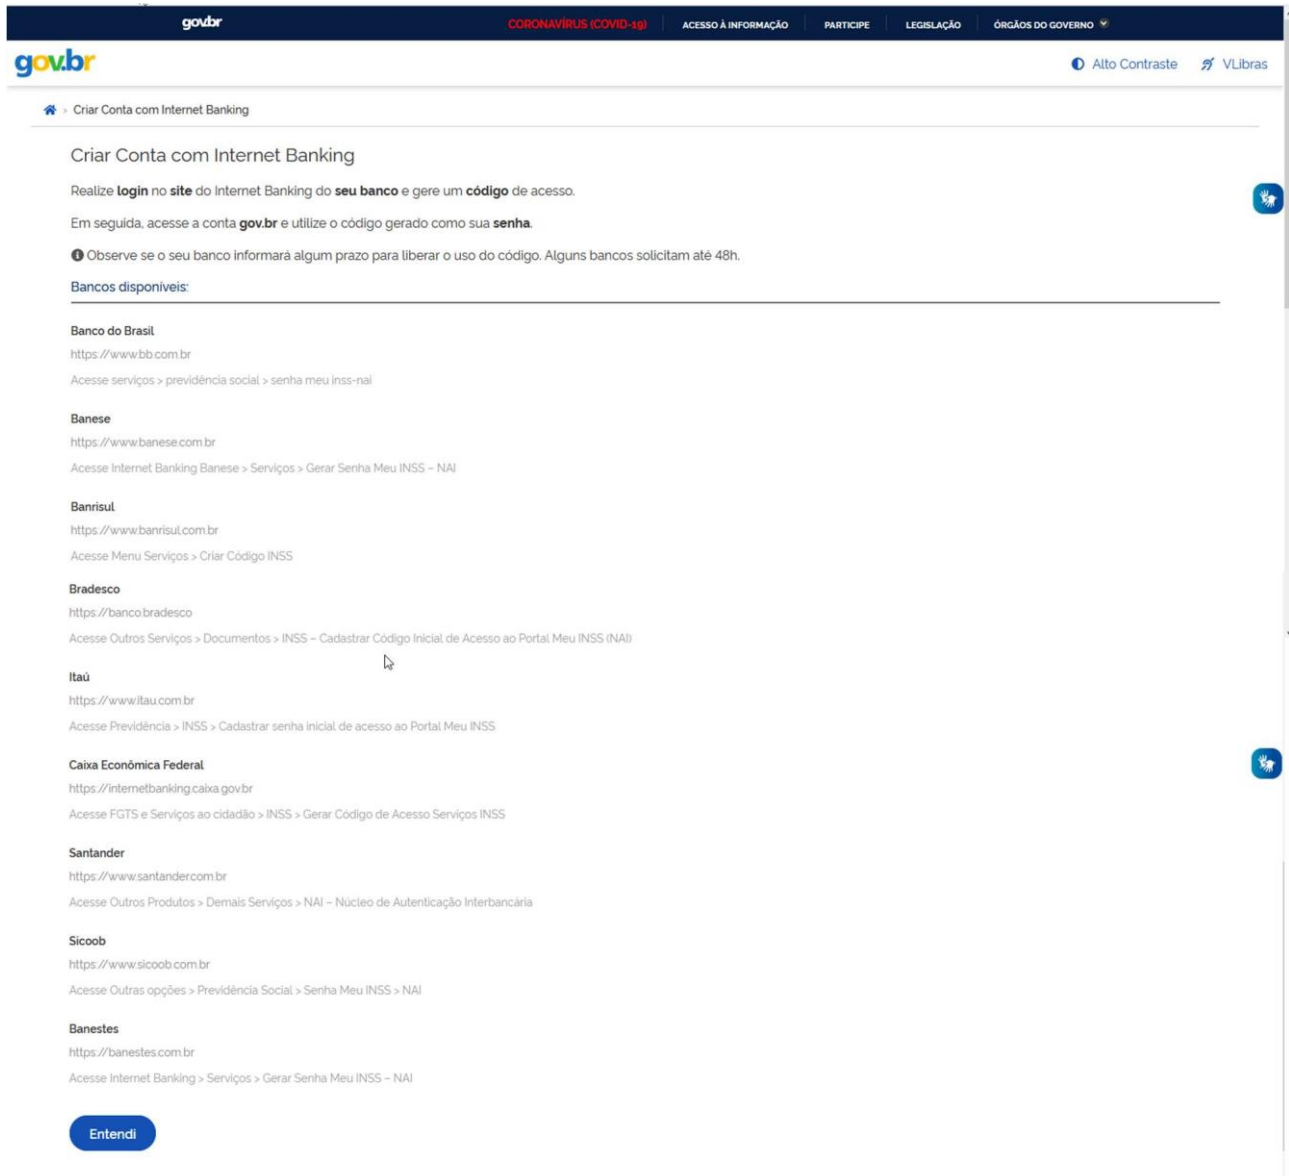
gov.br CORONAVÍRUS (COVID-19) ACESSO À INFORMAÇÃO PARTICIPE LEGISLAÇÃO ÓRGÃOS DO GOVERNO

gov.br

Alto Contraste VLibras

Criar Conta com Internet Banking

Criar Conta com Internet Banking

Realize **login** no **site** do Internet Banking do **seu banco** e gere um **código** de acesso.

Em seguida, acesse a conta **gov.br** e utilize o código gerado como sua **senha**.

Observe se o seu banco informará algum prazo para liberar o uso do código. Alguns bancos solicitam até 48h.

Bancos disponíveis:

Banco do Brasil
https://www.bb.com.br
Acesse serviços > previdência social > senha meu inss-nai

Banese
https://www.banese.com.br
Acesse Internet Banking Banese > Serviços > Gerar Senha Meu INSS – NAI

Banrisul
https://www.banrisul.com.br
Acesse Menu Serviços > Criar Código INSS

Bradesco
https://banco.bradesco
Acesse Outros Serviços > Documentos > INSS – Cadastrar Código Inicial de Acesso ao Portal Meu INSS (NAI)

Itaú
https://www.itau.com.br
Acesse Previdência > INSS > Cadastrar senha inicial de acesso ao Portal Meu INSS

Caixa Econômica Federal
https://internetbanking.caixa.gov.br
Acesse FGTS e Serviços ao cidadão > INSS > Gerar Código de Acesso Serviços INSS

Santander
https://www.santander.com.br
Acesse Outros Produtos > Demais Serviços > NAI – Núcleo de Autenticação Interbancária

Sicoob
https://www.sicoob.com.br
Acesse Outras opções > Previdência Social > Senha Meu INSS > NAI

Banestes
https://banestes.com.br
Acesse Internet Banking > Serviços > Gerar Senha Meu INSS – NAI

Entendi